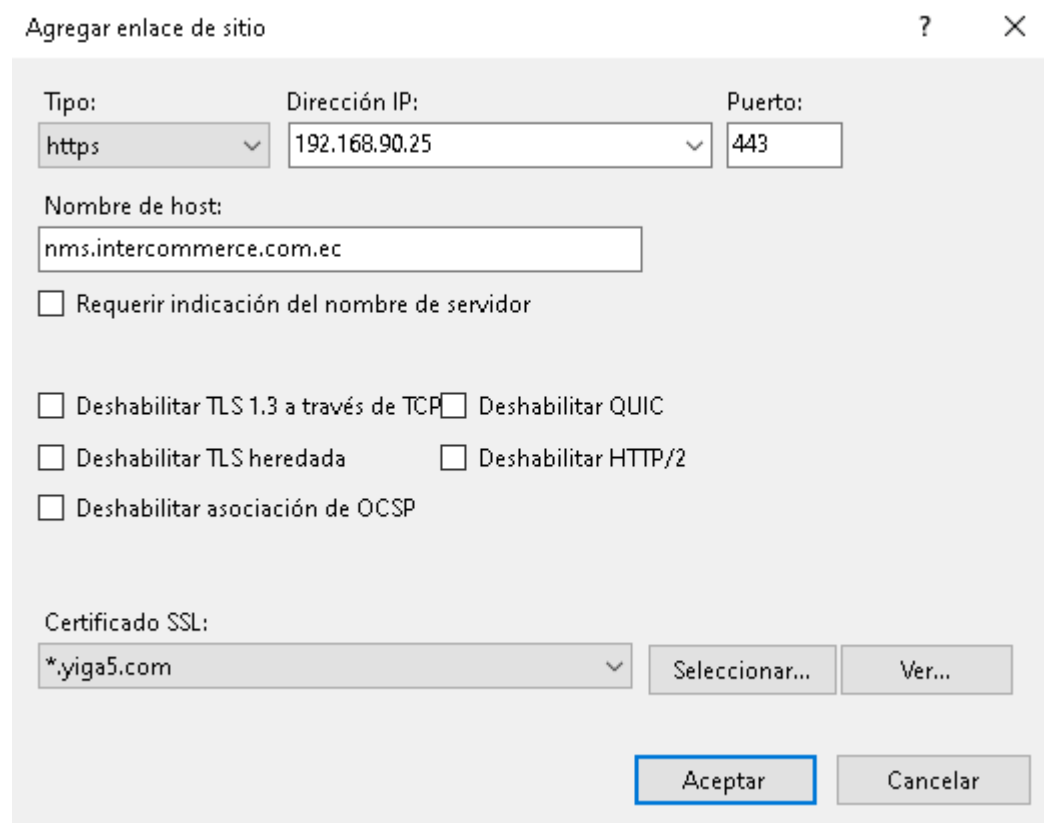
Agregar enlace de sitio

?

×

Tipo:
https

Dirección IP:
192.168.90.25

Puerto:
443

Nombre de host:
nms.intercommerce.com.ec

Requerir indicación del nombre de servidor

Deshabilitar TLS 1.3 a través de TCP

Deshabilitar QUIC

Deshabilitar TLS heredada

Deshabilitar HTTP/2

Deshabilitar asociación de OCSP

Certificado SSL:
*.yiga5.com

Seleccionar...

Ver...

Aceptar

Cancelar